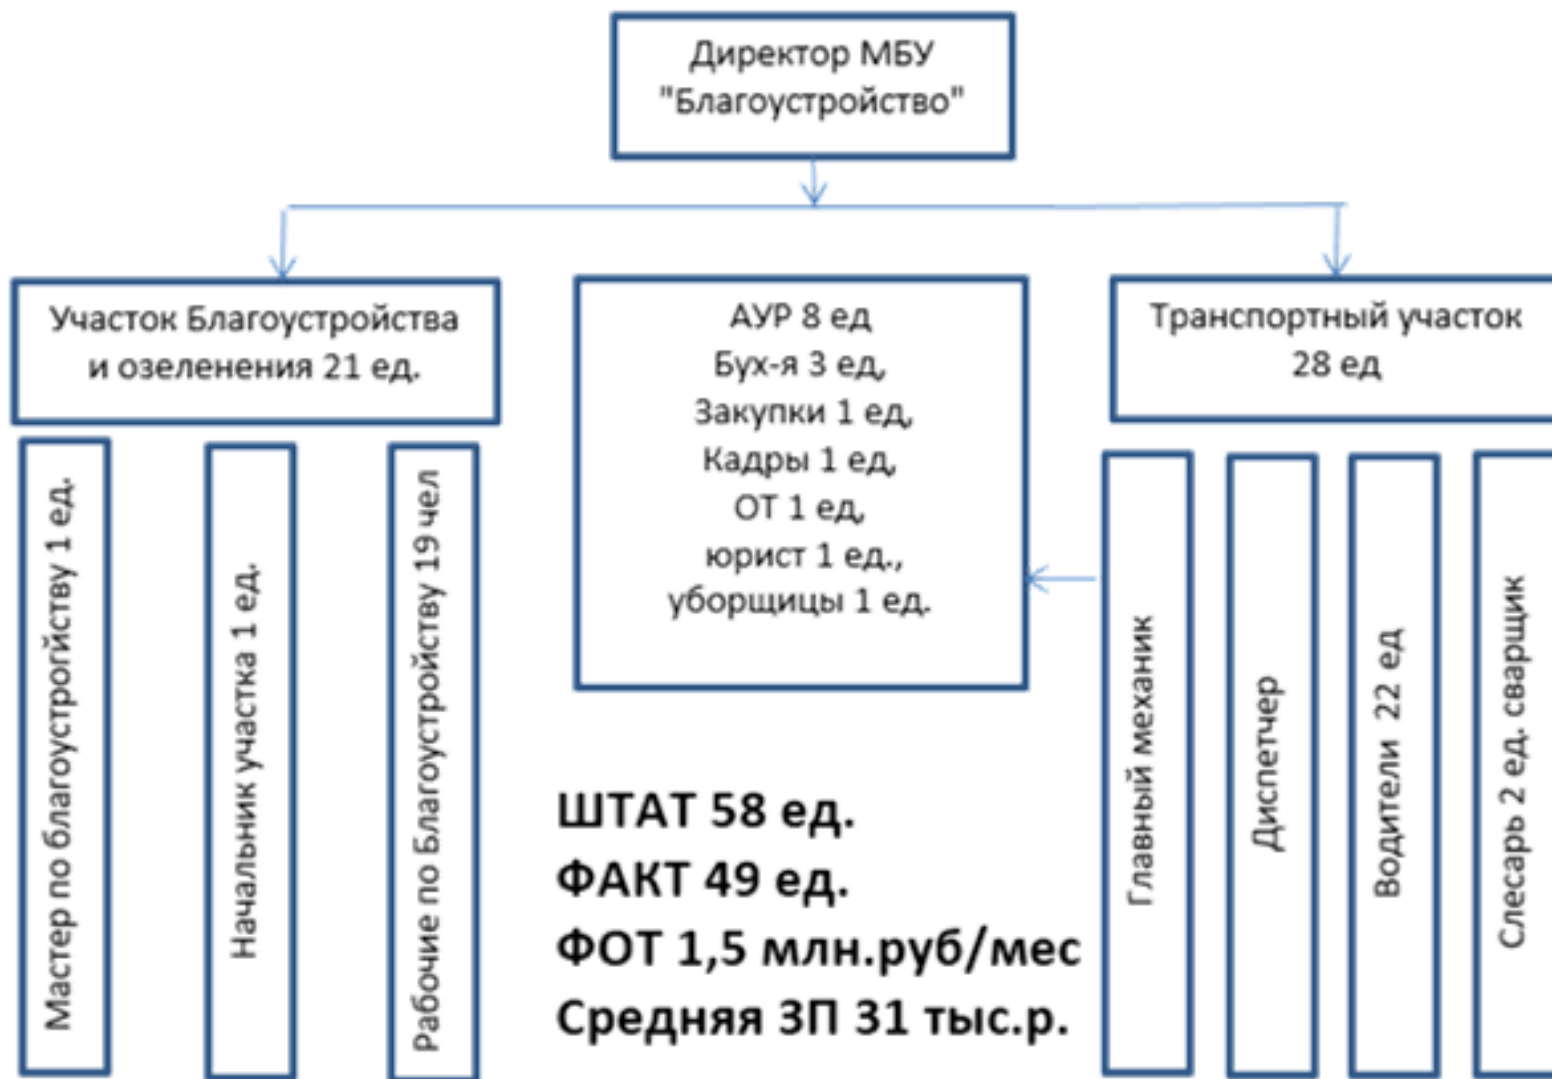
Директор МБУ "Благоустройство"

Участок Благоустройства и озеленения 21 ед.

АУР 8 ед
Бух-я 3 ед,
Закупки 1 ед,
Кадры 1 ед,
ОТ 1 ед,
юрист 1 ед.,
уборщицы 1 ед.

Транспортный участок 28 ед

Мастер по благоустройству 1 ед.

Начальник участка 1 ед.

Рабочие по Благоустройству 19 чел

ШТАТ 58 ед.
ФАКТ 49 ед.
ФОТ 1,5 млн.руб/мес
Средняя ЗП 31 тыс.р.

Главный механик

Диспетчер

Водители 22 ед

Слесарь 2 ед. сварщик